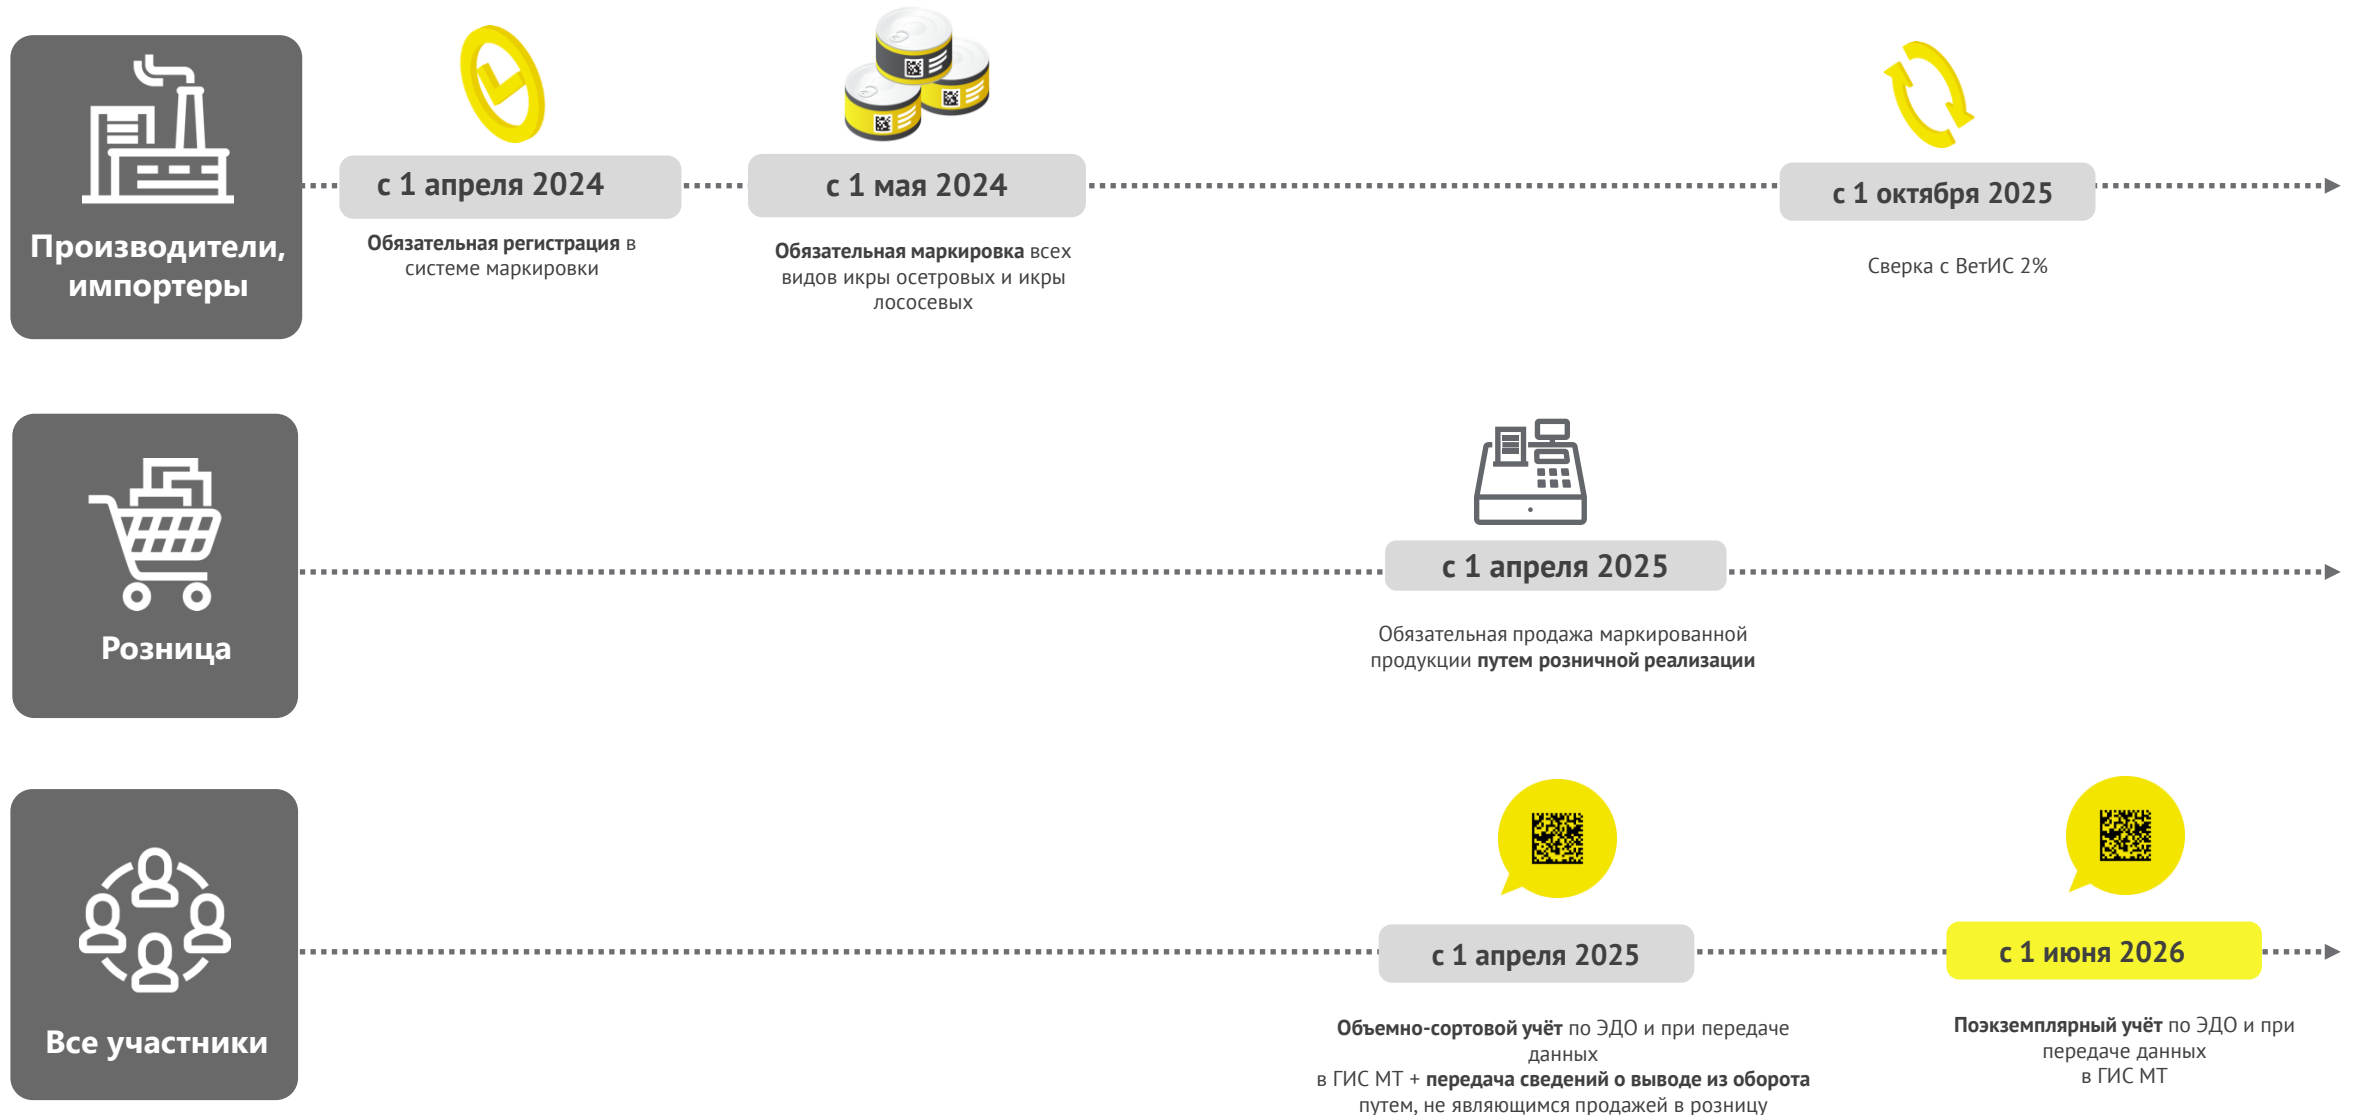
Производители, импортеры

с 1 апреля 2024

Обязательная регистрация в системе маркировки

с 1 мая 2024

Обязательная маркировка всех видов икры осетровых и икры лососевых

с 1 октября 2025

Сверка с ВетИС 2%

Розница

с 1 апреля 2025

Обязательная продажа маркированной продукции путем розничной реализации

Все участники

с 1 апреля 2025

Объемно-сортовой учёт по ЭДО и при передаче данных в ГИС МТ + передача сведений о выводе из оборота путем, не являющимся продажей в розницу

с 1 июня 2026

Поэкземплярный учёт по ЭДО и при передаче данных в ГИС МТ